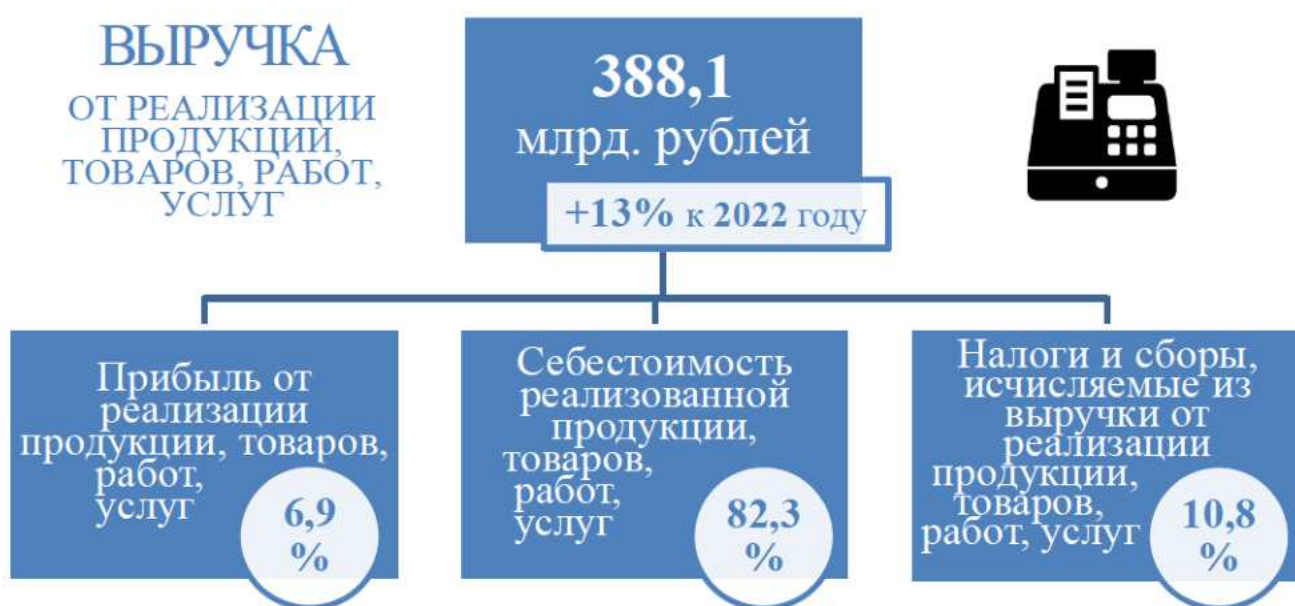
ВЫРУЧКА

ОТ РЕАЛИЗАЦИИ ПРОДУКЦИИ, ТОВАРОВ, РАБОТ, УСЛУГ

388,1 млрд. рублей

+13% к 2022 году

Прибыль от реализации продукции, товаров, работ, услуг

6,9 %

Себестоимость реализованной продукции, товаров, работ, услуг

82,3 %

Налоги и сборы, исчисляемые из выручки от реализации продукции, товаров, работ, услуг

10,8 %